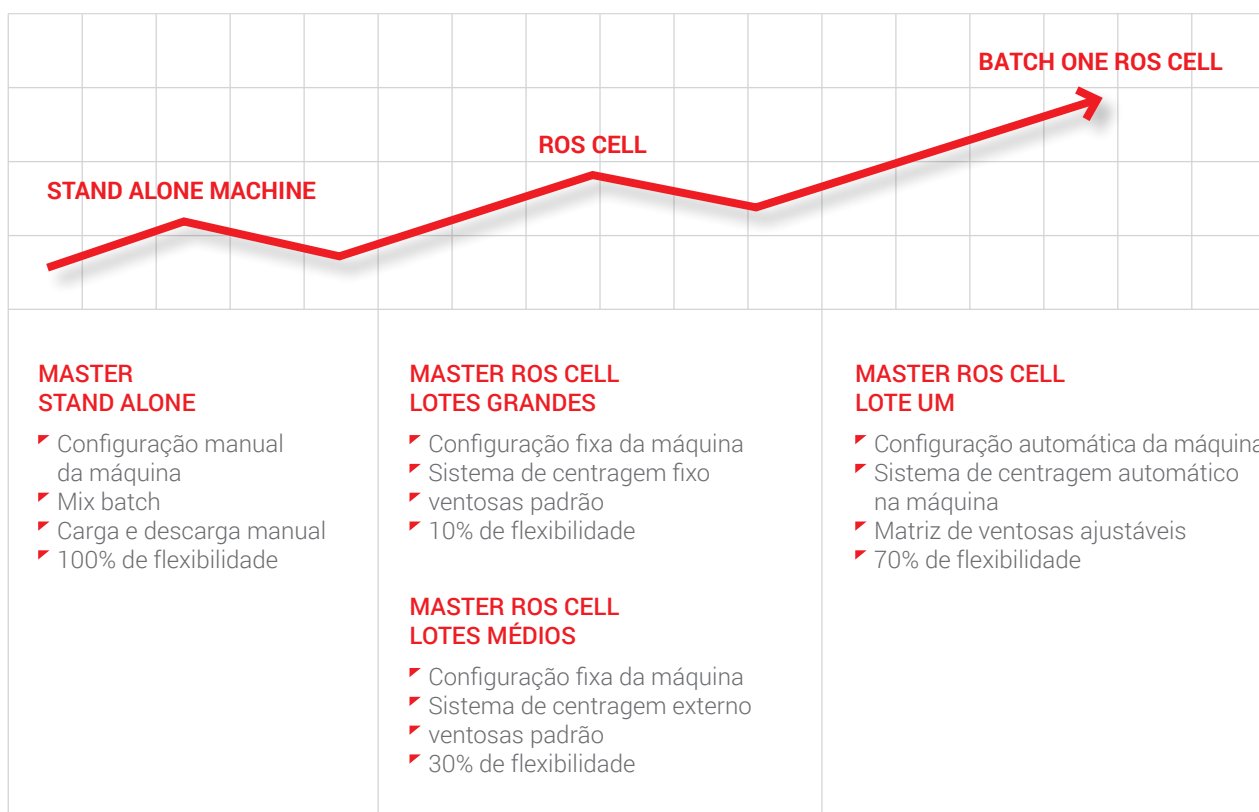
BATCH ONE ROS CELL

ROS CELL

STAND ALONE MACHINE

MASTER
STAND ALONE

Configuração manual da máquina
Mix batch
Carga e descarga manual
100% de flexibilidade

MASTER ROS CELL
LOTES GRANDES

Configuração fixa da máquina
Sistema de centragem fixo
ventosas padrão
10% de flexibilidade

MASTER ROS CELL
LOTES MÉDIOS

Configuração fixa da máquina
Sistema de centragem externo
ventosas padrão
30% de flexibilidade

MASTER ROS CELL
LOTE UM

Configuração automática da máquina
Sistema de centragem automático na máquina
Matriz de ventosas ajustáveis
70% de flexibilidade